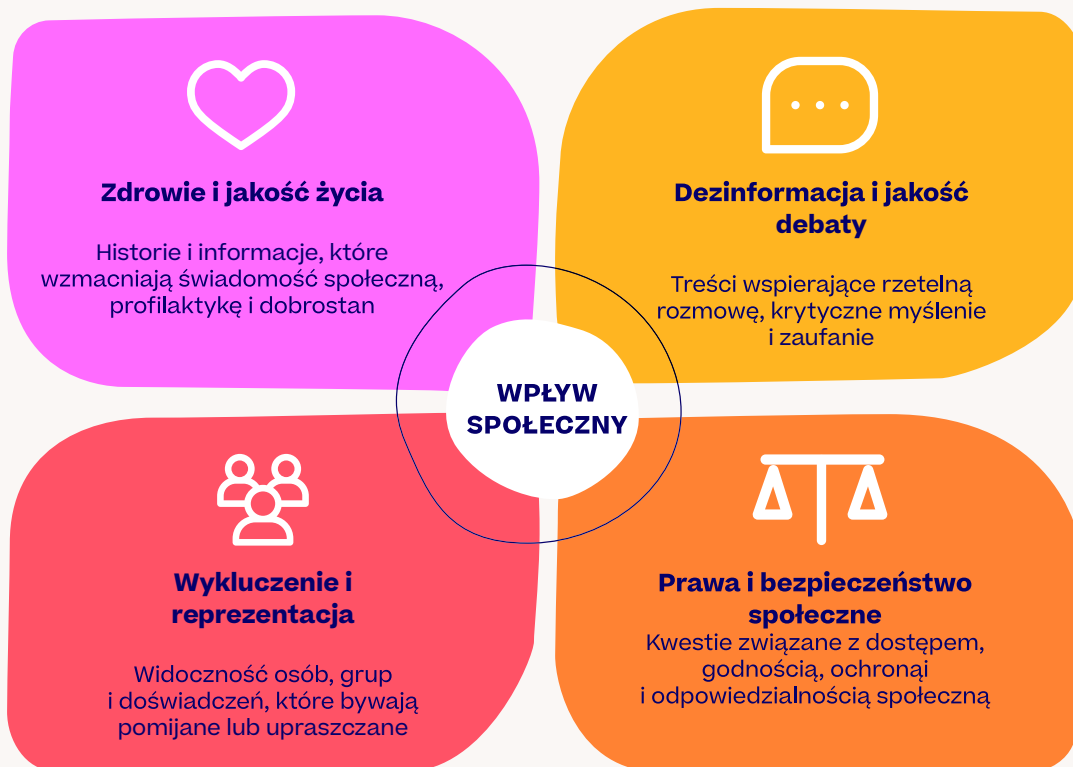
Zdrowie i jakość życia

Historie i informacje, które wzmacniają świadomość społeczną, profilaktykę i dobrostan

Dezinformacja i jakość debaty

Treści wspierające rzetelną rozmowę, krytyczne myślenie i zaufanie

WPŁYW SPOŁECZNY

Wykluczenie i reprezentacja

Widoczność osób, grup i doświadczeń, które bywają pomijane lub upraszczane

Prawa i bezpieczeństwo społeczne

Kwestie związane z dostępem, godnością, ochroną i odpowiedzialnością społeczną